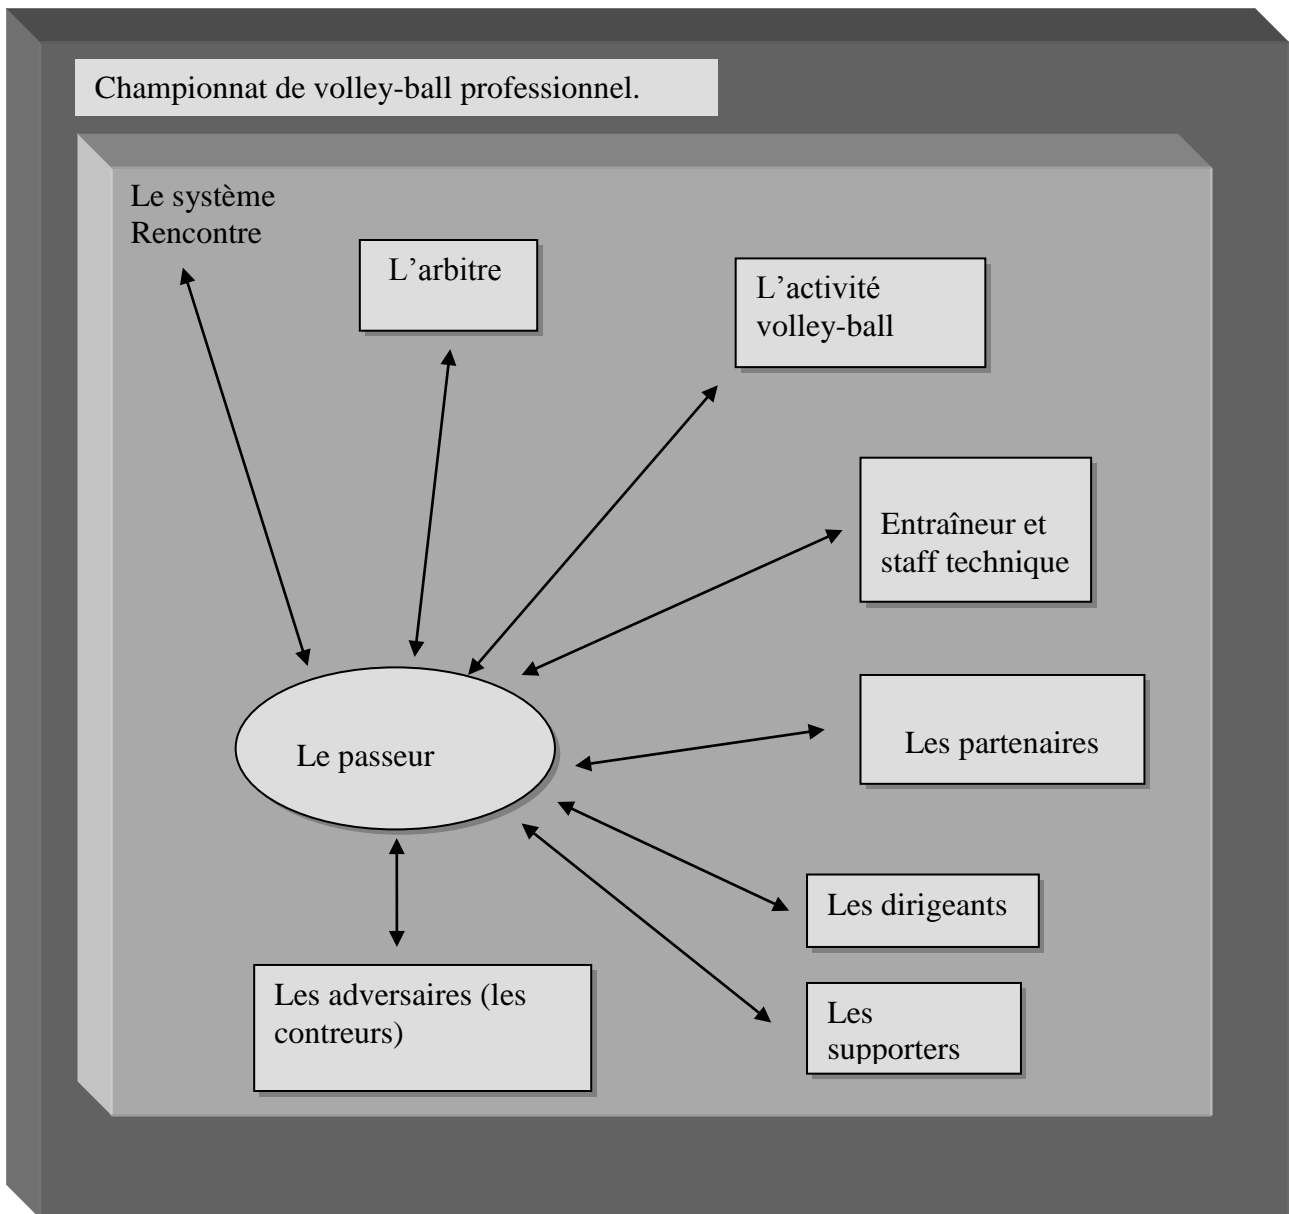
Championnat de volley-ball professionnel.

Le système Rencontre

L’arbitre

L’activité volley-ball

Entraîneur et staff technique

Le passeur

Les partenaires

Les dirigeants

Les adversaires (les contreurs)

Les supporters